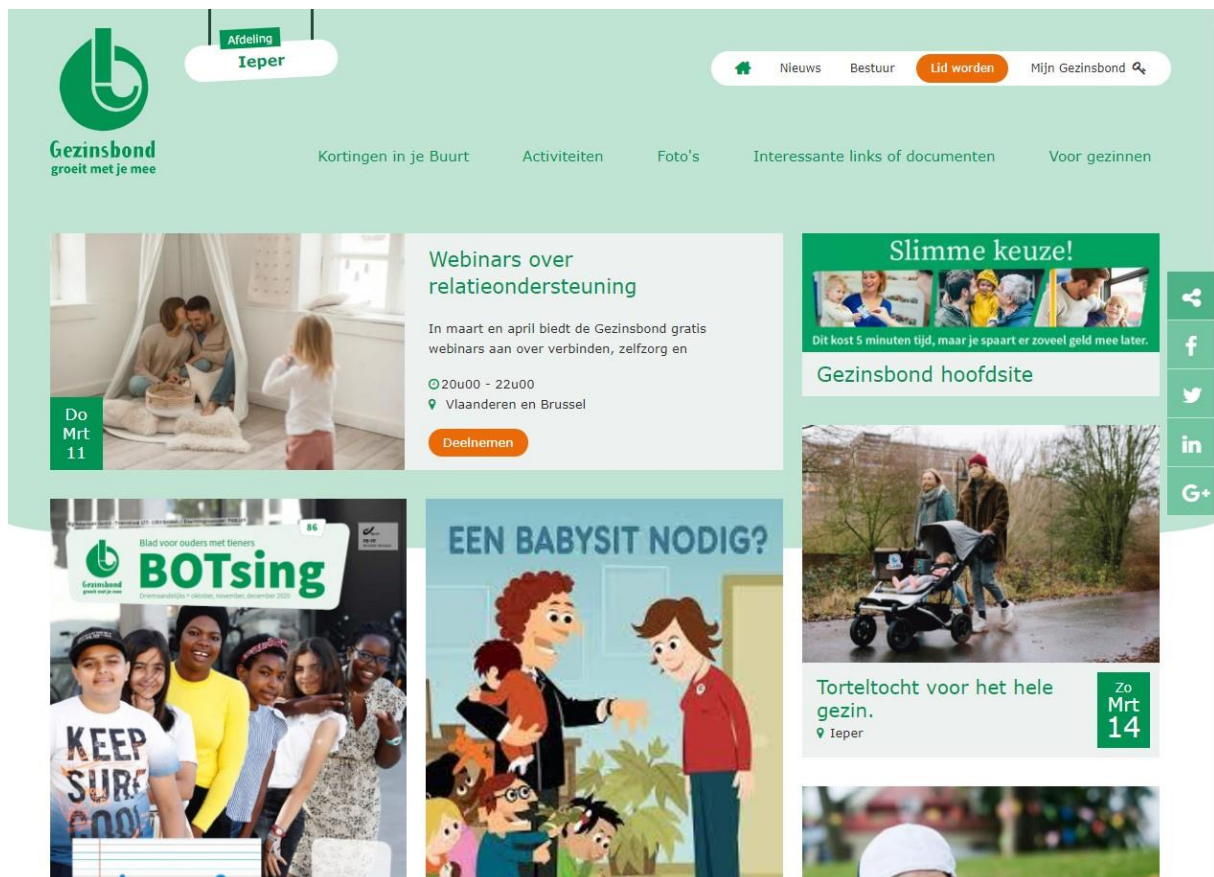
Gezinsbond
groeit met je mee

Afdeling
Ieper

Nieuws Bestuur Lid worden Mijn Gezinsbond

Kortingen in je Buurt Activiteiten Foto's Interessante links of documenten Voor gezinnen

Do
Mrt
11

Webinars over relatieondersteuning

In maart en april biedt de Gezinsbond gratis webinars aan over verbinden, zelfzorg en

20u00 - 22u00
Vlaanderen en Brussel

Deelnemen

Slimme keuze!

Dit kost 5 minuten tijd, maar je spaart er zoveel geld mee later.

Gezinsbond hoofdsite

Blad voor ouders met tieners
86
Gezinsbond
groeit met je mee
BOTsing

KEEP SURE COOL

EEN BABYSIT NODIG?

Torteltocht voor het hele gezin.
Ieper

Zo
Mrt
14